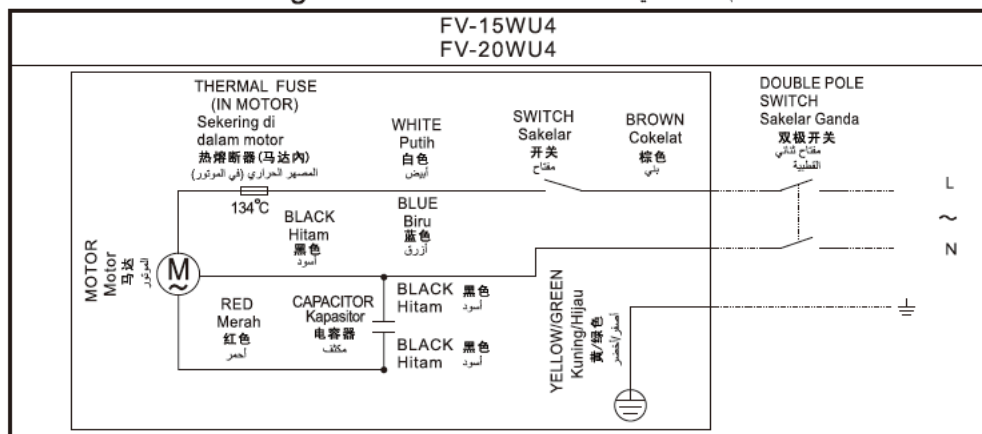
FV-15WU4
FV-20WU4

THERMAL FUSE
(IN MOTOR)
Sekering di dalam motor
热熔断器(马达内)
المصهر الحراري (في الموتور)

134°C

WHITE
Putih
白色
أبيض

SWITCH
Sakelar
开关
مفتاح

BROWN
Cokelat
棕色
بني

DOUBLE POLE SWITCH
Sakelar Ganda
双极开关
مفتاح ثنائي القطبية

L
~
N

BLACK
Hitam
黑色
أسود

BLUE
Biru
蓝色
أزرق

MOTOR
Motor
马达
الموتور

M

RED
Merah
红色
أحمر

CAPACITOR
Kapasitor
电容器
مكثف

BLACK
Hitam
黑色
أسود

BLACK
Hitam
黑色
أسود

YELLOW/GREEN
Kuning/Hijau
黄/绿色
أصفر/أخضر